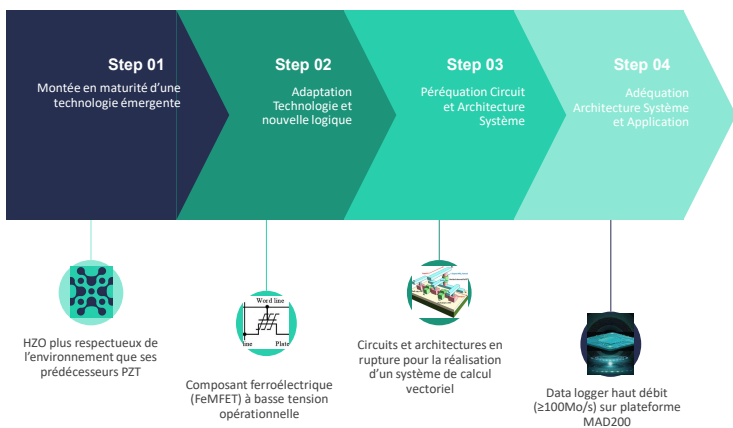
Step 01
Montée en maturité d'une technologie émergente

Step 02
Adaptation Technologie et nouvelle logique

Step 03
Péréquation Circuit et Architecture Système

Step 04
Adéquation Architecture Système et Application

HZO plus respectueux de l'environnement que ses prédécesseurs PZT

Word line
line
Plate

Composant ferroélectrique (FeMFET) à basse tension opérationnelle

Circuits et architectures en rupture pour la réalisation d'un système de calcul vectoriel

Data logger haut débit (≥100Mo/s) sur plateforme MAD200